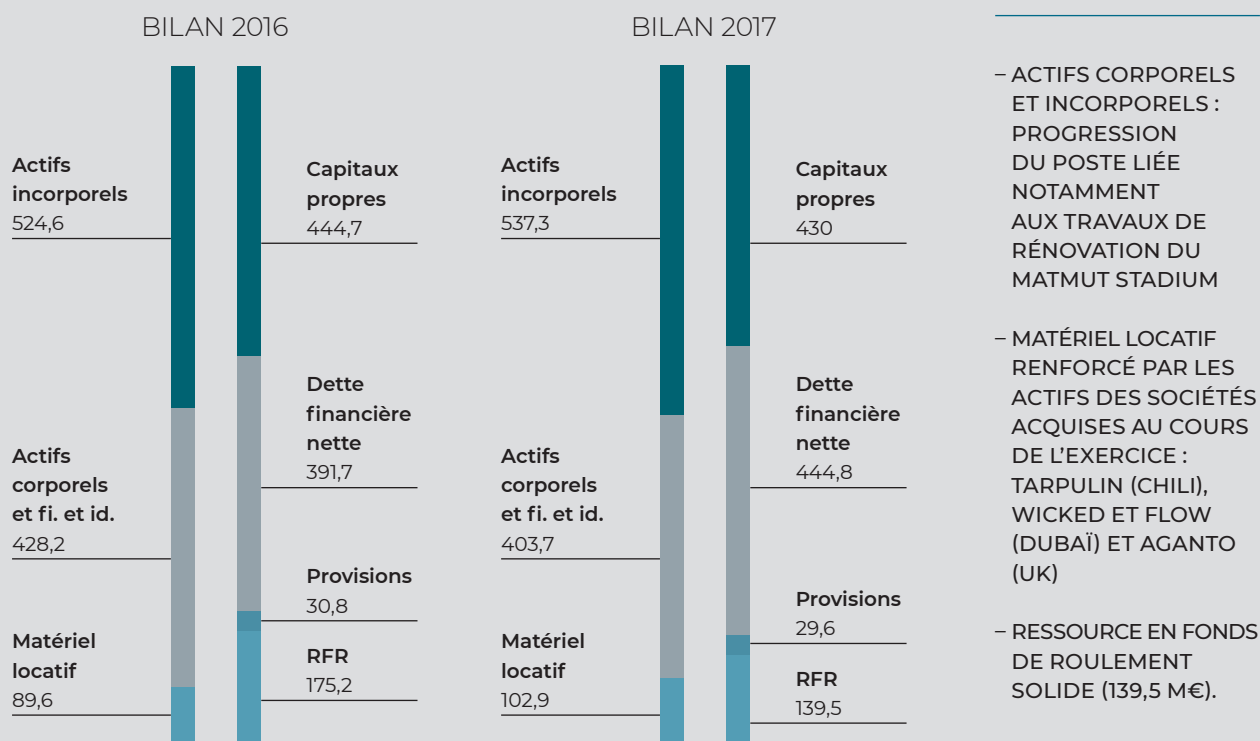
BILAN 2016

Actifs incorporels
524,6

Actifs corporels et fi. et id.
428,2

Matériel locatif
89,6

Capitaux propres
444,7

Dette financière nette
391,7

Provisions
30,8

RFR
175,2

BILAN 2017

Actifs incorporels
537,3

Actifs corporels et fi. et id.
403,7

Matériel locatif
102,9

Capitaux propres
430

Dette financière nette
444,8

Provisions
29,6

RFR
139,5

– ACTIFS CORPORELS ET INCORPORELS : PROGRESSION DU POSTE LIÉE NOTAMMENT AUX TRAVAUX DE RÉNOVATION DU MATMUT STADIUM

– MATÉRIEL LOCATIF RENFORCÉ PAR LES ACTIFS DES SOCIÉTÉS ACQUISES AU COURS DE L’EXERCICE : TARPULIN (CHILI), WICKED ET FLOW (DUBAÏ) ET AGANTO (UK)

– RESSOURCE EN FONDS DE ROULEMENT SOLIDE (139,5 M€).